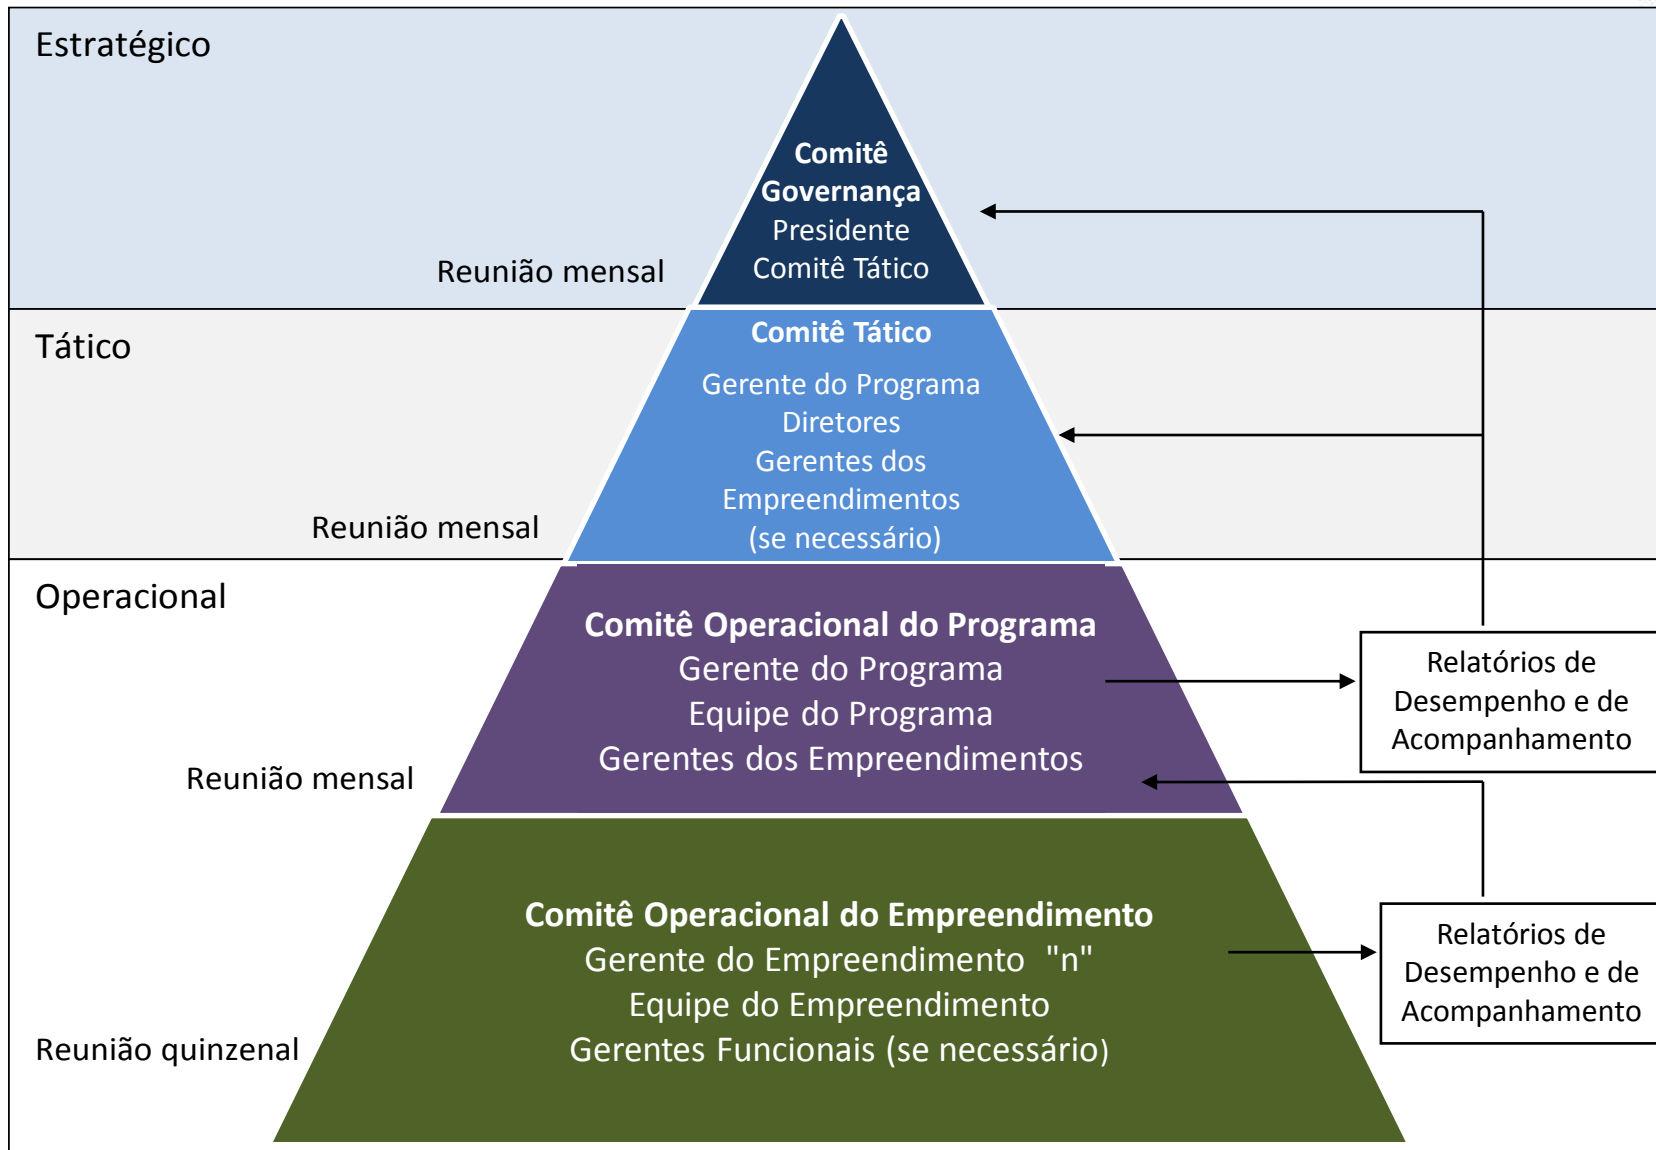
Estratégico

Comitê
Governança
Presidente
Comitê Tático

Reunião mensal

Tático

Comitê Tático
Gerente do Programa
Diretores
Gerentes dos
Empreendimentos
(se necessário)

Reunião mensal

Operacional

Comitê Operacional do Programa
Gerente do Programa
Equipe do Programa
Gerentes dos Empreendimentos

Reunião mensal

Relatórios de
Desempenho e de
Acompanhamento

Comitê Operacional do Empreendimento
Gerente do Empreendimento "n"
Equipe do Empreendimento
Gerentes Funcionais (se necessário)

Reunião quinzenal

Relatórios de
Desempenho e de
Acompanhamento